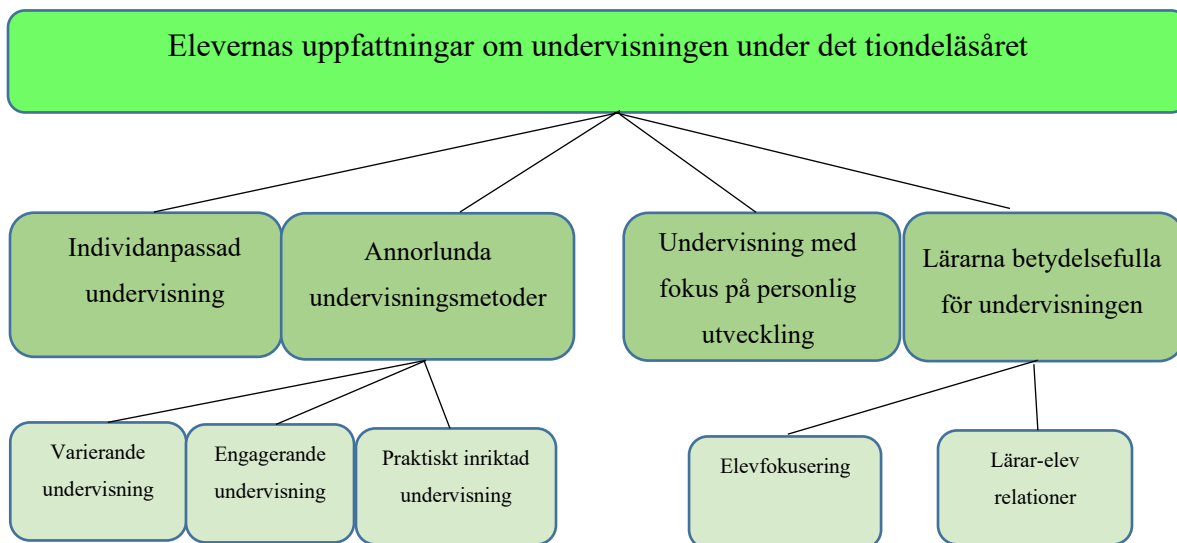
Elevernas uppfattningar om undervisningen under det tiondeläsåret

Individanpassad undervisning

Annorlunda undervisningsmetoder

Undervisning med fokus på personlig utveckling

Lärarna betydelsefulla för undervisningen

Varierande undervisning

Engagerande undervisning

Praktiskt inriktad undervisning

Elevfokusering

Lärar-elev relationer